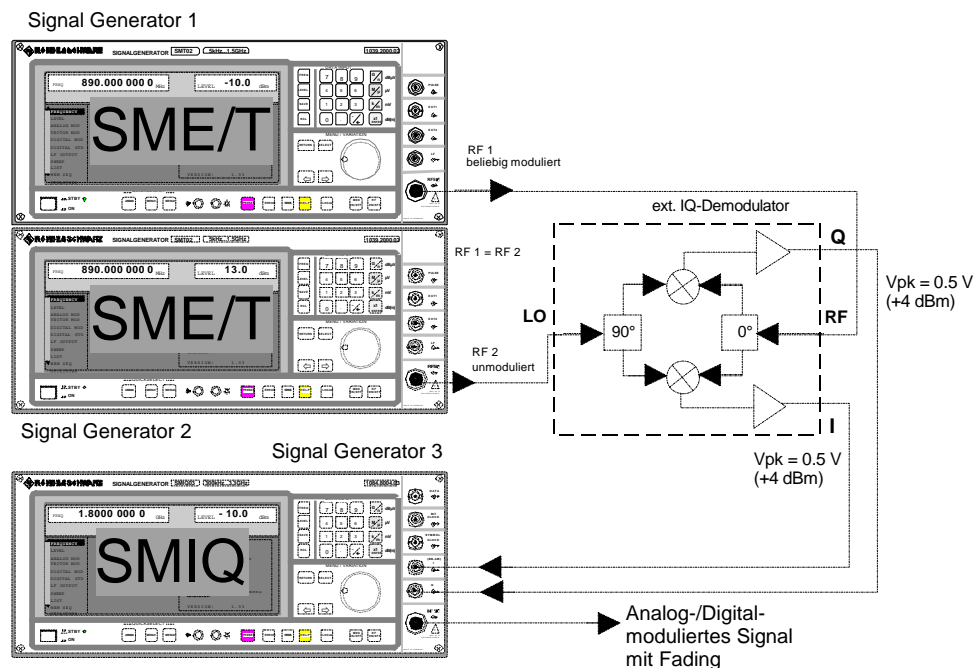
Signal Generator 1

ROHDE&SCHWARZ SIGNALGENERATOR SMT02 5kHz...1.5GHz 1039.2000.03

FREQ 890.000 000 0 MHz LEVEL -10.0 dBm

SME/T

RF 1
beliebig moduliert

ROHDE&SCHWARZ SIGNALGENERATOR SMT02 5kHz...1.5GHz 1039.2000.03

FREQ 890.000 000 0 LEVEL 13.0

SME/T

RF 1 = RF 2

ext. IQ-Demodulator

Q

LO

90°

0°

RF

I

Vpk = 0.5 V
(+4 dBm)

RF 2
unmoduliert

Signal Generator 2

Signal Generator 3

Vpk = 0.5 V
(+4 dBm)

SIGNALGENERATOR

FREQ 1.8000 000 0 GHz LEVEL -10.0 dBm

SMIQ

Analog-/Digital-
moduliertes Signal
mit Fading